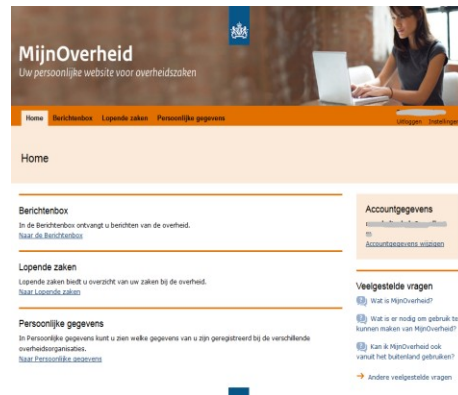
MijnOverheid
Uw persoonlijke website voor overheidszaken

Home Berichtenbox Lopende zaken Persoonlijke gegevens

Uitloggen Instellingen

Home

Berichtenbox
In de Berichtenbox ontvangt u berichten van de overheid.
Naar de Berichtenbox

Lopende zaken
Lopende zaken biedt u overzicht van uw zaken bij de overheid.
Naar Lopende zaken

Persoonlijke gegevens
In Persoonlijke gegevens kunt u zien welke gegevens van u zijn geregistreerd bij de verschillende overheidsorganisaties.
Naar Persoonlijke gegevens

Accountgegevens
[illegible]
Accountgegevens wijzigen

Veelgestelde vragen
Wat is MijnOverheid?
Wat is er nodig om gebruik te kunnen maken van MijnOverheid?
Kan ik MijnOverheid ook vanuit het buitenland gebruiken?
Andere veelgestelde vragen